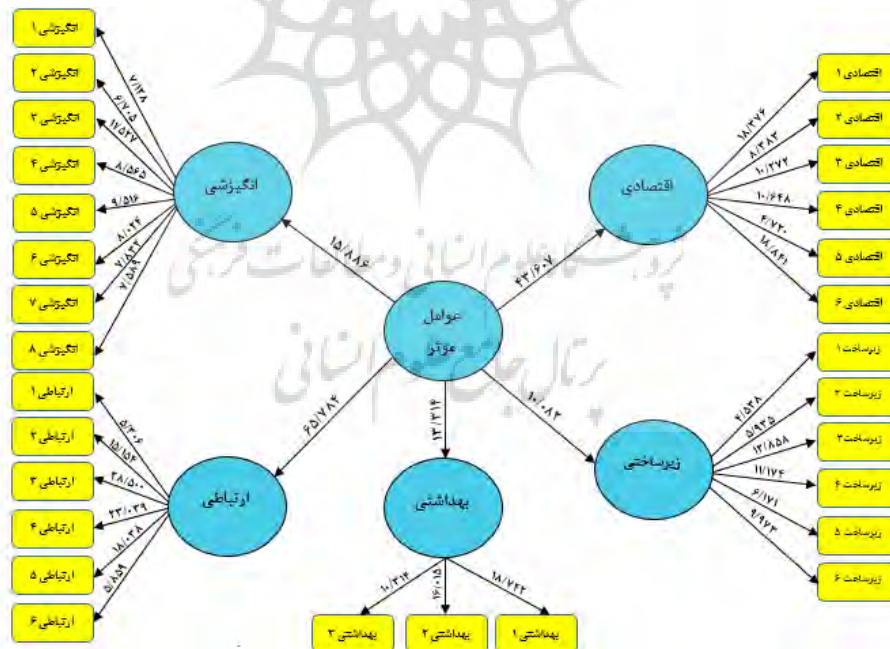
انگیزشی ۱
انگیزشی ۲
انگیزشی ۳
انگیزشی ۴
انگیزشی ۵
انگیزشی ۶
انگیزشی ۷
انگیزشی ۸
۷/۱۲۸
۶/۷۰۵
۱۷/۵۲۷
۸/۵۶۵
۹/۵۱۶
۸/۰۲۴
۷/۱۳۲
۷/۵۸۹
انگیزشی
۱۵/۸۸۶
عوامل موثر
۴۳/۶۰۷
اقتصادی
۱۸/۲۷۶
۸/۳۸۲
۱۰/۲۷۲
۱۰/۶۴۸
۴/۷۲۰
۱۸/۸۲۱
اقتصادی ۱
اقتصادی ۲
اقتصادی ۳
اقتصادی ۴
اقتصادی ۵
اقتصادی ۶
ارتباطی ۱
ارتباطی ۲
ارتباطی ۳
ارتباطی ۴
ارتباطی ۵
ارتباطی ۶
۵/۳۰۶
۱۵/۱۵۴
۳۸/۵۰۰
۲۳/۰۳۹
۱۸/۰۳۸
۵/۸۵۹
ارتباطی
۶۵/۷۸۴
۱۳/۳۱۶
بهداشتی
۱۰/۰۸۲
زیرساختی
۴/۵۳۸
۵/۹۳۵
۱۲/۸۵۸
۱۱/۱۷۴
۶/۱۷۱
۹/۹۷۳
زیرساخت ۱
زیرساخت ۲
زیرساخت ۳
زیرساخت ۴
زیرساخت ۵
زیرساخت ۶
۱۰/۳۱۴
۱۶/۰۱۵
۱۸/۷۲۲
بهداشتی ۳
بهداشتی ۲
بهداشتی ۱
پرتال جامع علوم انسانی
پژوهشگاه علوم انسانی و مطالعات فرهنگی